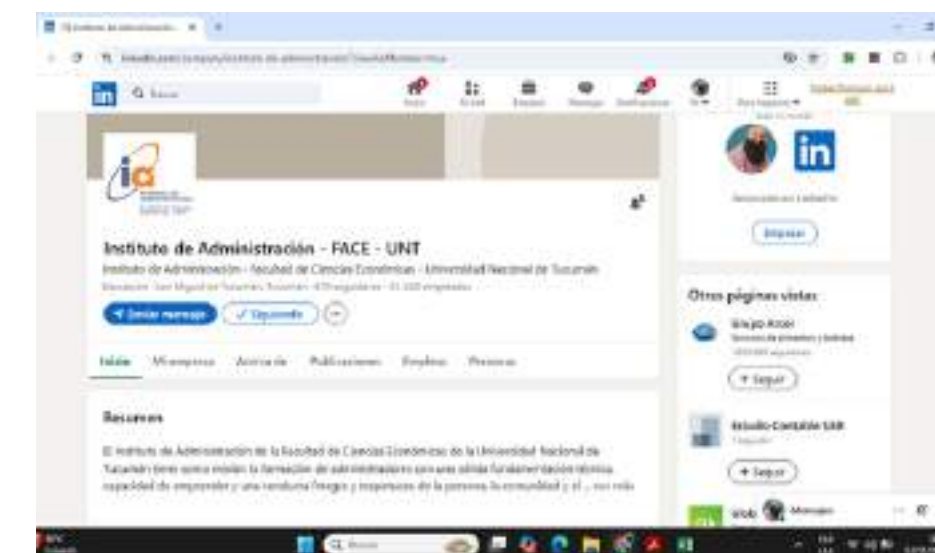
Instituto de Administración - FACE - UNT

Instituto de Administración - Facultad de Ciencias Económicas - Universidad Nacional de Tucumán

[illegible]

Enviar mensaje

✓ Siguiendo

Inicio Mi empresa Acerca de Publicaciones Empleos Personas

Resumen

El Instituto de Administración de la Facultad de Ciencias Económicas de la Universidad Nacional de Tucumán tiene como misión la formación de administradores con una sólida fundamentación técnica, capacidad de emprender y una conducta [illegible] de la persona, la comunidad y el ... ver más

in

Empezar

Otras páginas vistas

Grupo Arcor

+ Seguir

Estudio Contable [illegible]

+ Seguir

Mensajes